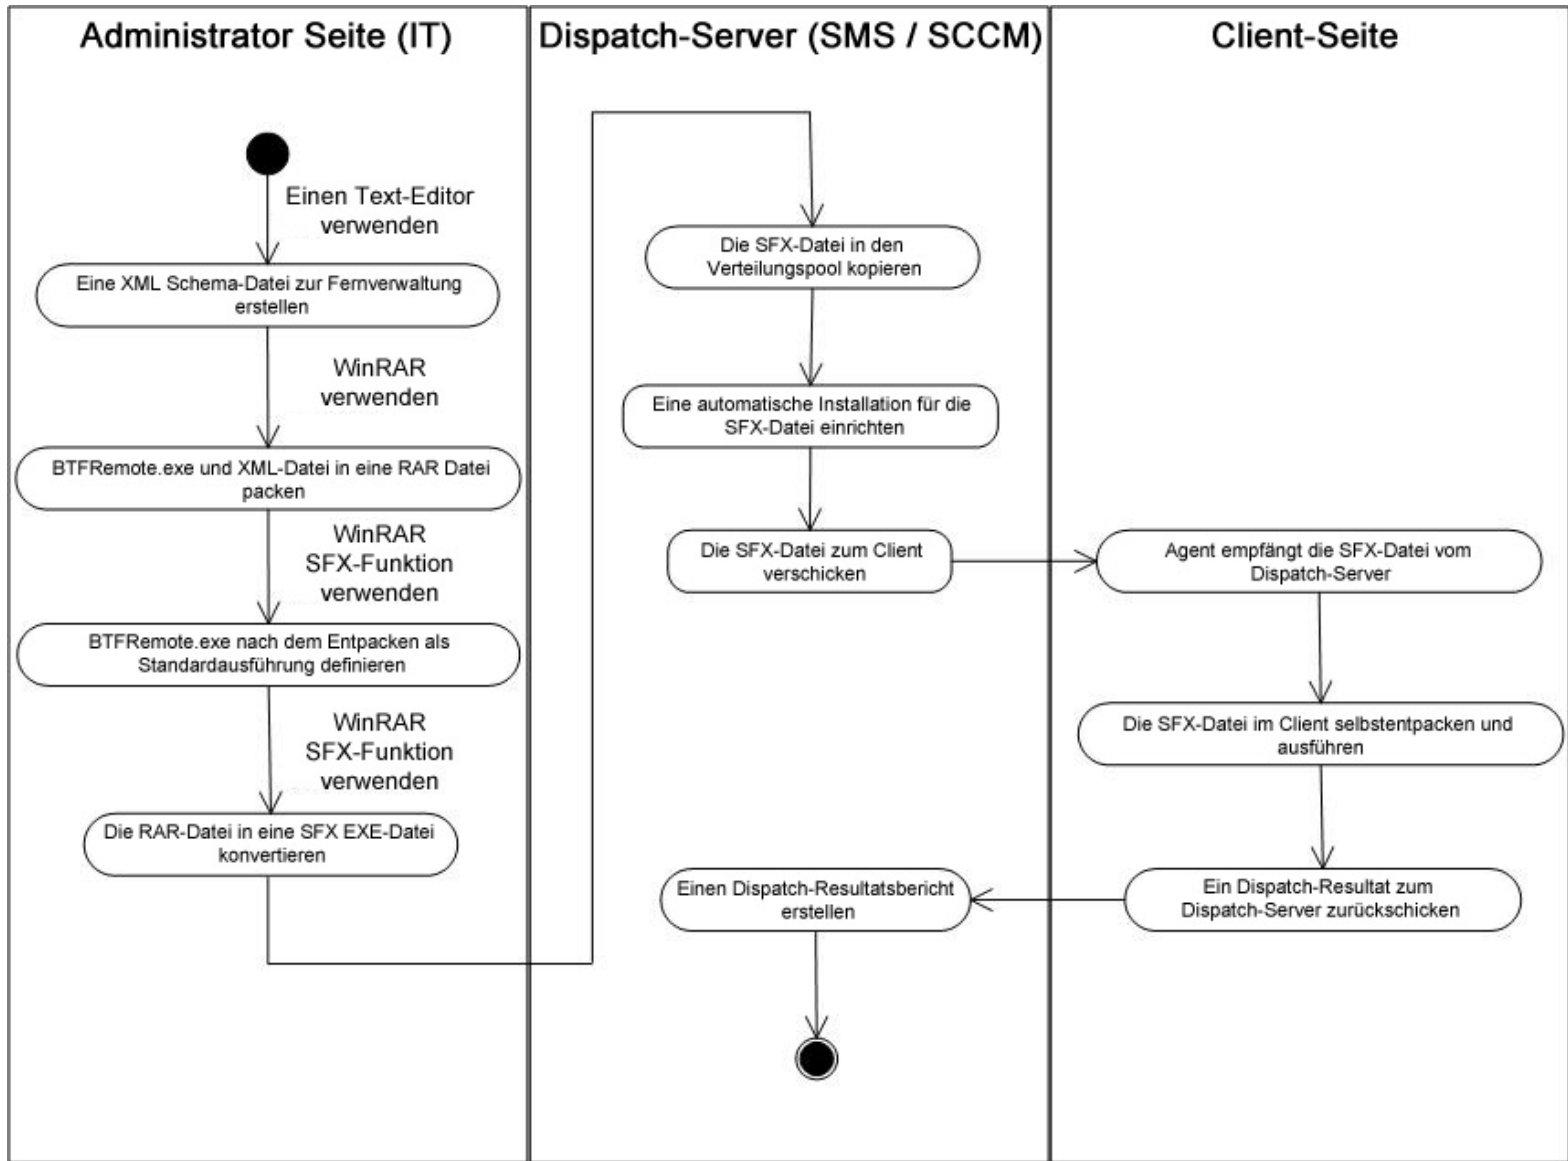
Administrator Seite (IT)

Einen Text-Editor verwenden

Eine XML Schema-Datei zur Fernverwaltung erstellen

WinRAR verwenden

BTFRemote.exe und XML-Datei in eine RAR Datei packen

WinRAR SFX-Funktion verwenden

BTFRemote.exe nach dem Entpacken als Standardausführung definieren

WinRAR SFX-Funktion verwenden

Die RAR-Datei in eine SFX EXE-Datei konvertieren

Dispatch-Server (SMS / SCCM)

Die SFX-Datei in den Verteilungspool kopieren

Eine automatische Installation für die SFX-Datei einrichten

Die SFX-Datei zum Client verschicken

Einen Dispatch-Resultatsbericht erstellen

Client-Seite

Agent empfängt die SFX-Datei vom Dispatch-Server

Die SFX-Datei im Client selbstentpacken und ausführen

Ein Dispatch-Resultat zum Dispatch-Server zurückschicken